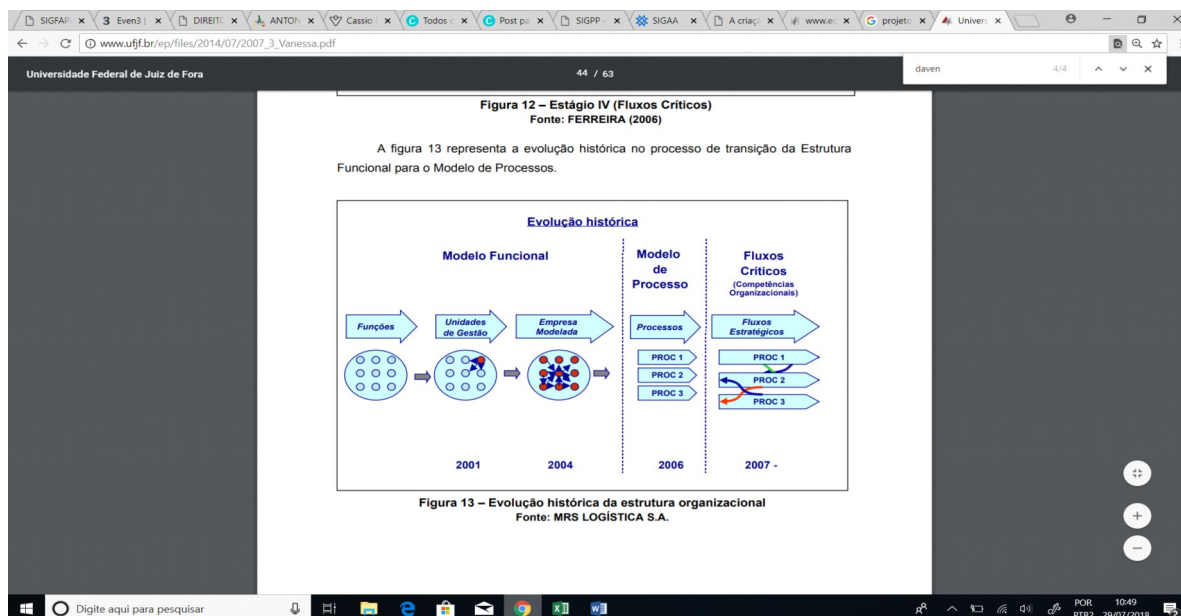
SIGFAP × 3 Even3 | × DIREITO × ANTON × Cassio × Todos × Post pa × SIGPP × SIGAA × A criaçã × www.e × projeto × Univers ×

www.ufjf.br/ep/files/2014/07/2007_3_Vanessa.pdf

Universidade Federal de Juiz de Fora

44 / 63

daven 4/4

Figura 12 – Estágio IV (Fluxos Críticos)
Fonte: FERREIRA (2006)

A figura 13 representa a evolução histórica no processo de transição da Estrutura Funcional para o Modelo de Processos.

Evolução histórica

Modelo Funcional

Modelo de Processo

Fluxos Críticos (Competências Organizacionais)

Funções

Unidades de Gestão

Empresa Modelada

Processos

Fluxos Estratégicos

PROC 1
PROC 2
PROC 3

PROC 1
PROC 2
PROC 3

2001 2004 2006 2007 -

Figura 13 – Evolução histórica da estrutura organizacional
Fonte: MRS LOGÍSTICA S.A.

Digite aqui para pesquisar

POR PTB2 10:49 29/07/2018